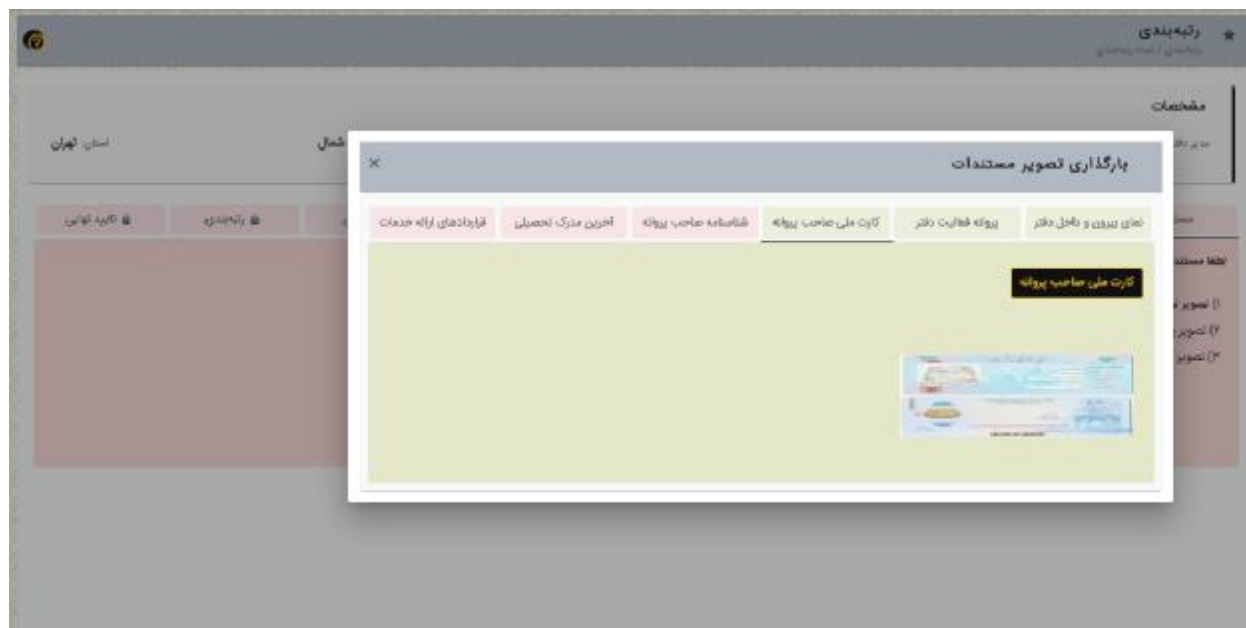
رتبه‌بندی
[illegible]

مشخصات
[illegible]
استان: تهران
شمال

تایید نهایی
رتبه‌بندی

لطفا مستند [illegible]
۱) تصویر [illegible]
۲) تصویر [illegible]
۳) تصویر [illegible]

بارگذاری تصویر مستندات
×

نمای بیرون و داخل دفتر
پروانه فعالیت دفتر
کارت ملی صاحب پروانه
شناسنامه صاحب پروانه
آخرین مدرک تحصیلی
قراردادهای ارائه خدمات

کارت ملی صاحب پروانه